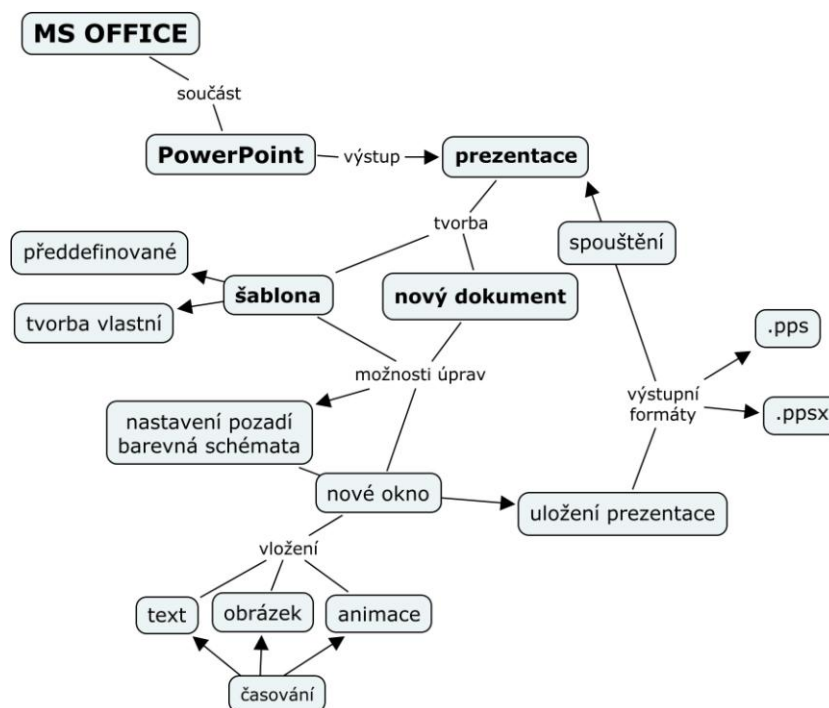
MS OFFICE

součást

PowerPoint

výstup

prezentace

tvorba

spouštění

předdefinované

šablona

nový dokument

tvorba vlastní

.pps

možnosti úprav

výstupní formáty

nastavení pozadí barevná schémata

.ppsx

nové okno

uložení prezentace

vložení

text

obrázek

animace

časování